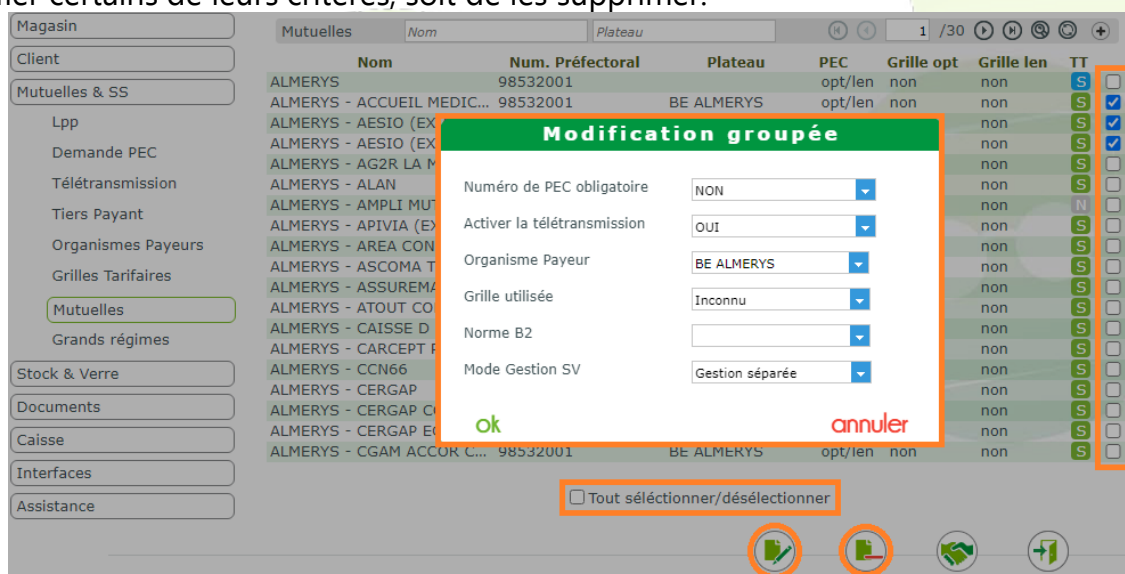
ier certains de leurs critères, soit de les supprimer.

Magasin
Client
Mutuelles & SS
Lpp
Demande PEC
Télétransmission
Tiers Payant
Organismes Payeurs
Grilles Tarifaires
Mutuelles
Grands régimes
Stock & Verre
Documents
Caisse
Interfaces
Assistance

Mutuelles | Nom | Plateau | 1 /30

| Nom | Num. Préfectoral | Plateau | PEC | Grille opt | Grille len | TT |
|---|---|---|---|---|---|---|
| ALMERYS | 98532001 | | opt/len | non | non | S |
| ALMERYS - ACCUEIL MEDIC... | 98532001 | BE ALMERYS | opt/len | non | non | S |
| ALMERYS - AESIO (EX | | | | | non | S |
| ALMERYS - AESIO (EX | | | | | non | S |
| ALMERYS - AG2R LA M | | | | | non | S |
| ALMERYS - ALAN | | | | | non | S |
| ALMERYS - AMPLI MUT | | | | | non | N |
| ALMERYS - APIVIA (EX | | | | | non | S |
| ALMERYS - AREA CON | | | | | non | S |
| ALMERYS - ASCOMA T | | | | | non | S |
| ALMERYS - ASSUREMA | | | | | non | S |
| ALMERYS - ATOUT CO | | | | | non | S |
| ALMERYS - CAISSE D | | | | | non | S |
| ALMERYS - CARCEPT F | | | | | non | S |
| ALMERYS - CCN66 | | | | | non | S |
| ALMERYS - CERGAP | | | | | non | S |
| ALMERYS - CERGAP C | | | | | non | S |
| ALMERYS - CERGAP E | | | | | non | S |
| ALMERYS - CGAM ACCOR C... | 98532001 | BE ALMERYS | opt/len | non | non | S |

Modification groupée
Numéro de PEC obligatoire NON
Activer la télétransmission OUI
Organisme Payeur BE ALMERYS
Grille utilisée Inconnu
Norme B2
Mode Gestion SV Gestion séparée
ok
annuler

Tout sélectionner/désélectionner